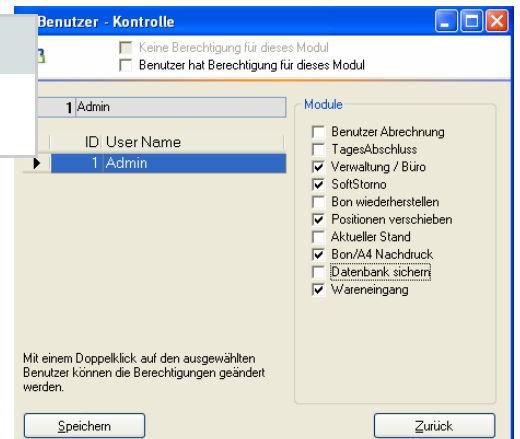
Benutzer - Kontrolle

Keine Berechtigung für dieses Modul
Benutzer hat Berechtigung für dieses Modul

1 Admin

| ID | User Name |
|---|---|
| 1 | Admin |

Module
Benutzer Abrechnung
TagesAbschluss
Verwaltung / Büro
SoftStorno
Bon wiederherstellen
Positionen verschieben
Aktueller Stand
Bon/A4 Nachdruck
Datenbank sichern
Wareneingang

Mit einem Doppelklick auf den ausgewählten Benutzer können die Berechtigungen geändert werden.

Speichern

Zurück